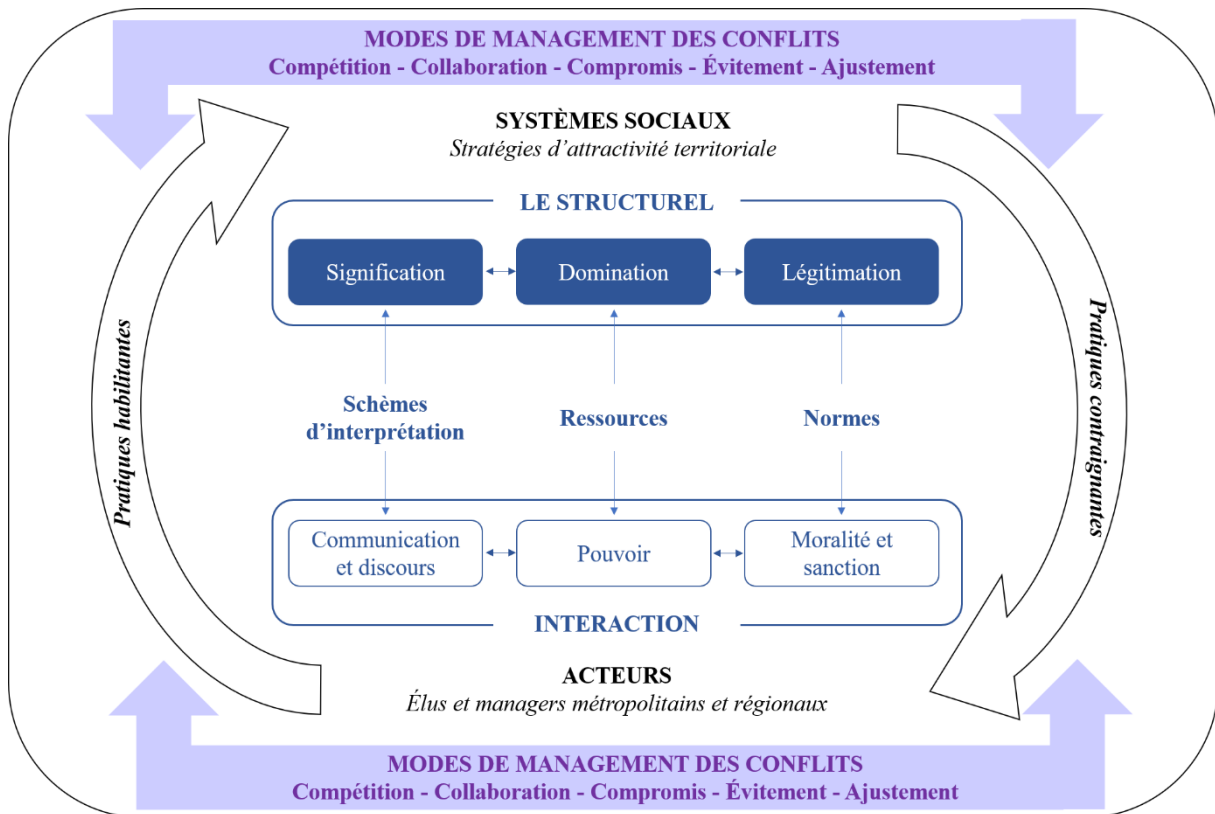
MODES DE MANAGEMENT DES CONFLITS
Compétition - Collaboration - Compromis - Évitement - Ajustement

SYSTÈMES SOCIAUX
Stratégies d'attractivité territoriale

Pratiques habilitantes

Pratiques contraignantes

LE STRUCTUREL

Signification

Domination

Légitimation

Schèmes d'interprétation

Ressources

Normes

Communication et discours

Pouvoir

Moralité et sanction

INTERACTION

ACTEURS
Élus et managers métropolitains et régionaux

MODES DE MANAGEMENT DES CONFLITS
Compétition - Collaboration - Compromis - Évitement - Ajustement